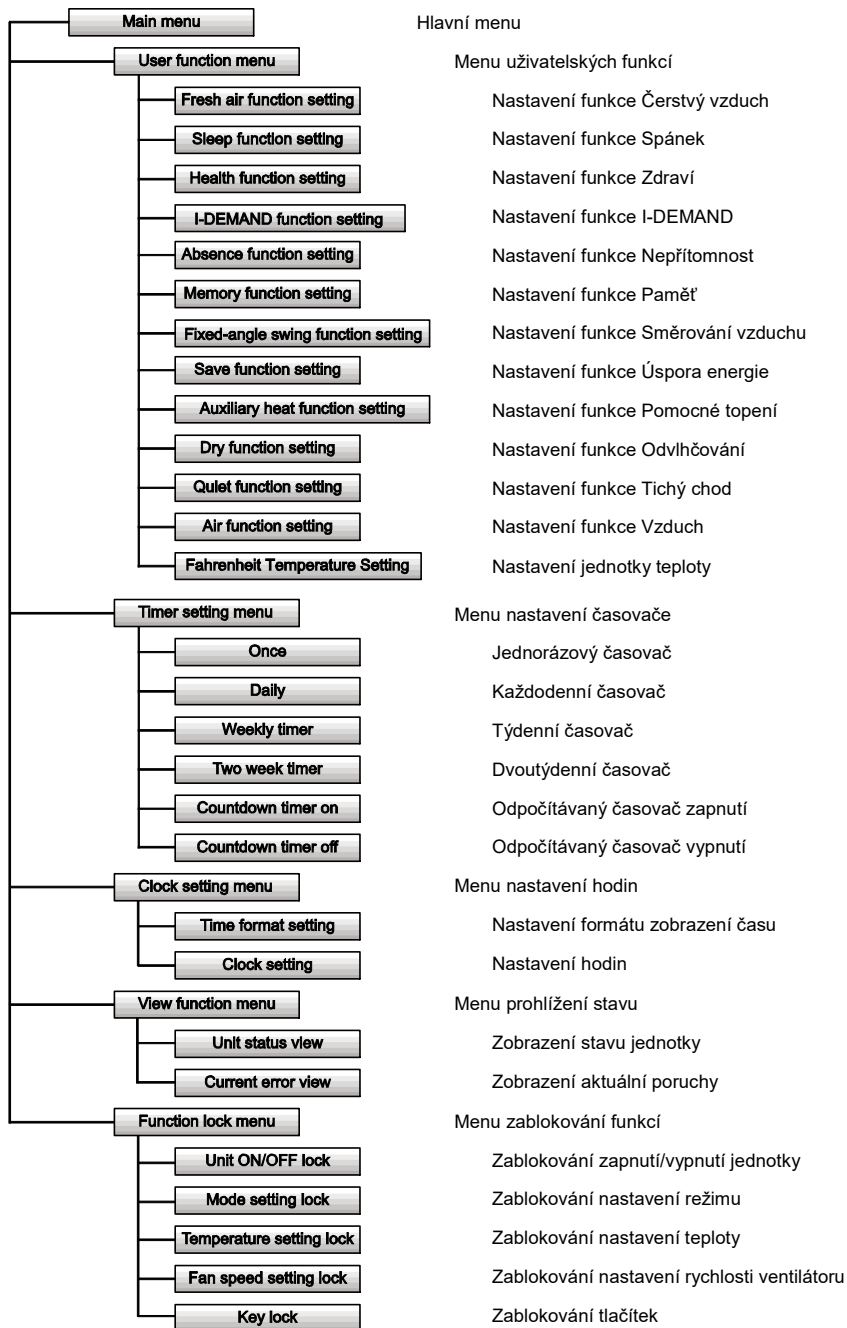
Main menu
Hlavní menu

User function menu
Menu uživatelských funkcí

Fresh air function setting
Nastavení funkce Čerstvý vzduch

Sleep function setting
Nastavení funkce Spánek

Health function setting
Nastavení funkce Zdraví

I-DEMAND function setting
Nastavení funkce I-DEMAND

Absence function setting
Nastavení funkce Nepřítomnost

Memory function setting
Nastavení funkce Paměť

Fixed-angle swing function setting
Nastavení funkce Směrování vzduchu

Save function setting
Nastavení funkce Úspora energie

Auxiliary heat function setting
Nastavení funkce Pomocné topení

Dry function setting
Nastavení funkce Odvlhčování

Quiet function setting
Nastavení funkce Tichý chod

Air function setting
Nastavení funkce Vzduch

Fahrenheit Temperature Setting
Nastavení jednotky teploty

Timer setting menu
Menu nastavení časovače

Once
Jednorázový časovač

Daily
Každodenní časovač

Weekly timer
Týdenní časovač

Two week timer
Dvoutýdenní časovač

Countdown timer on
Odpočítávaný časovač zapnutí

Countdown timer off
Odpočítávaný časovač vypnutí

Clock setting menu
Menu nastavení hodin

Time format setting
Nastavení formátu zobrazení času

Clock setting
Nastavení hodin

View function menu
Menu prohlížení stavu

Unit status view
Zobrazení stavu jednotky

Current error view
Zobrazení aktuální poruchy

Function lock menu
Menu zablokování funkcí

Unit ON/OFF lock
Zablokování zapnutí/vypnutí jednotky

Mode setting lock
Zablokování nastavení režimu

Temperature setting lock
Zablokování nastavení teploty

Fan speed setting lock
Zablokování nastavení rychlosti ventilátoru

Key lock
Zablokování tlačítek